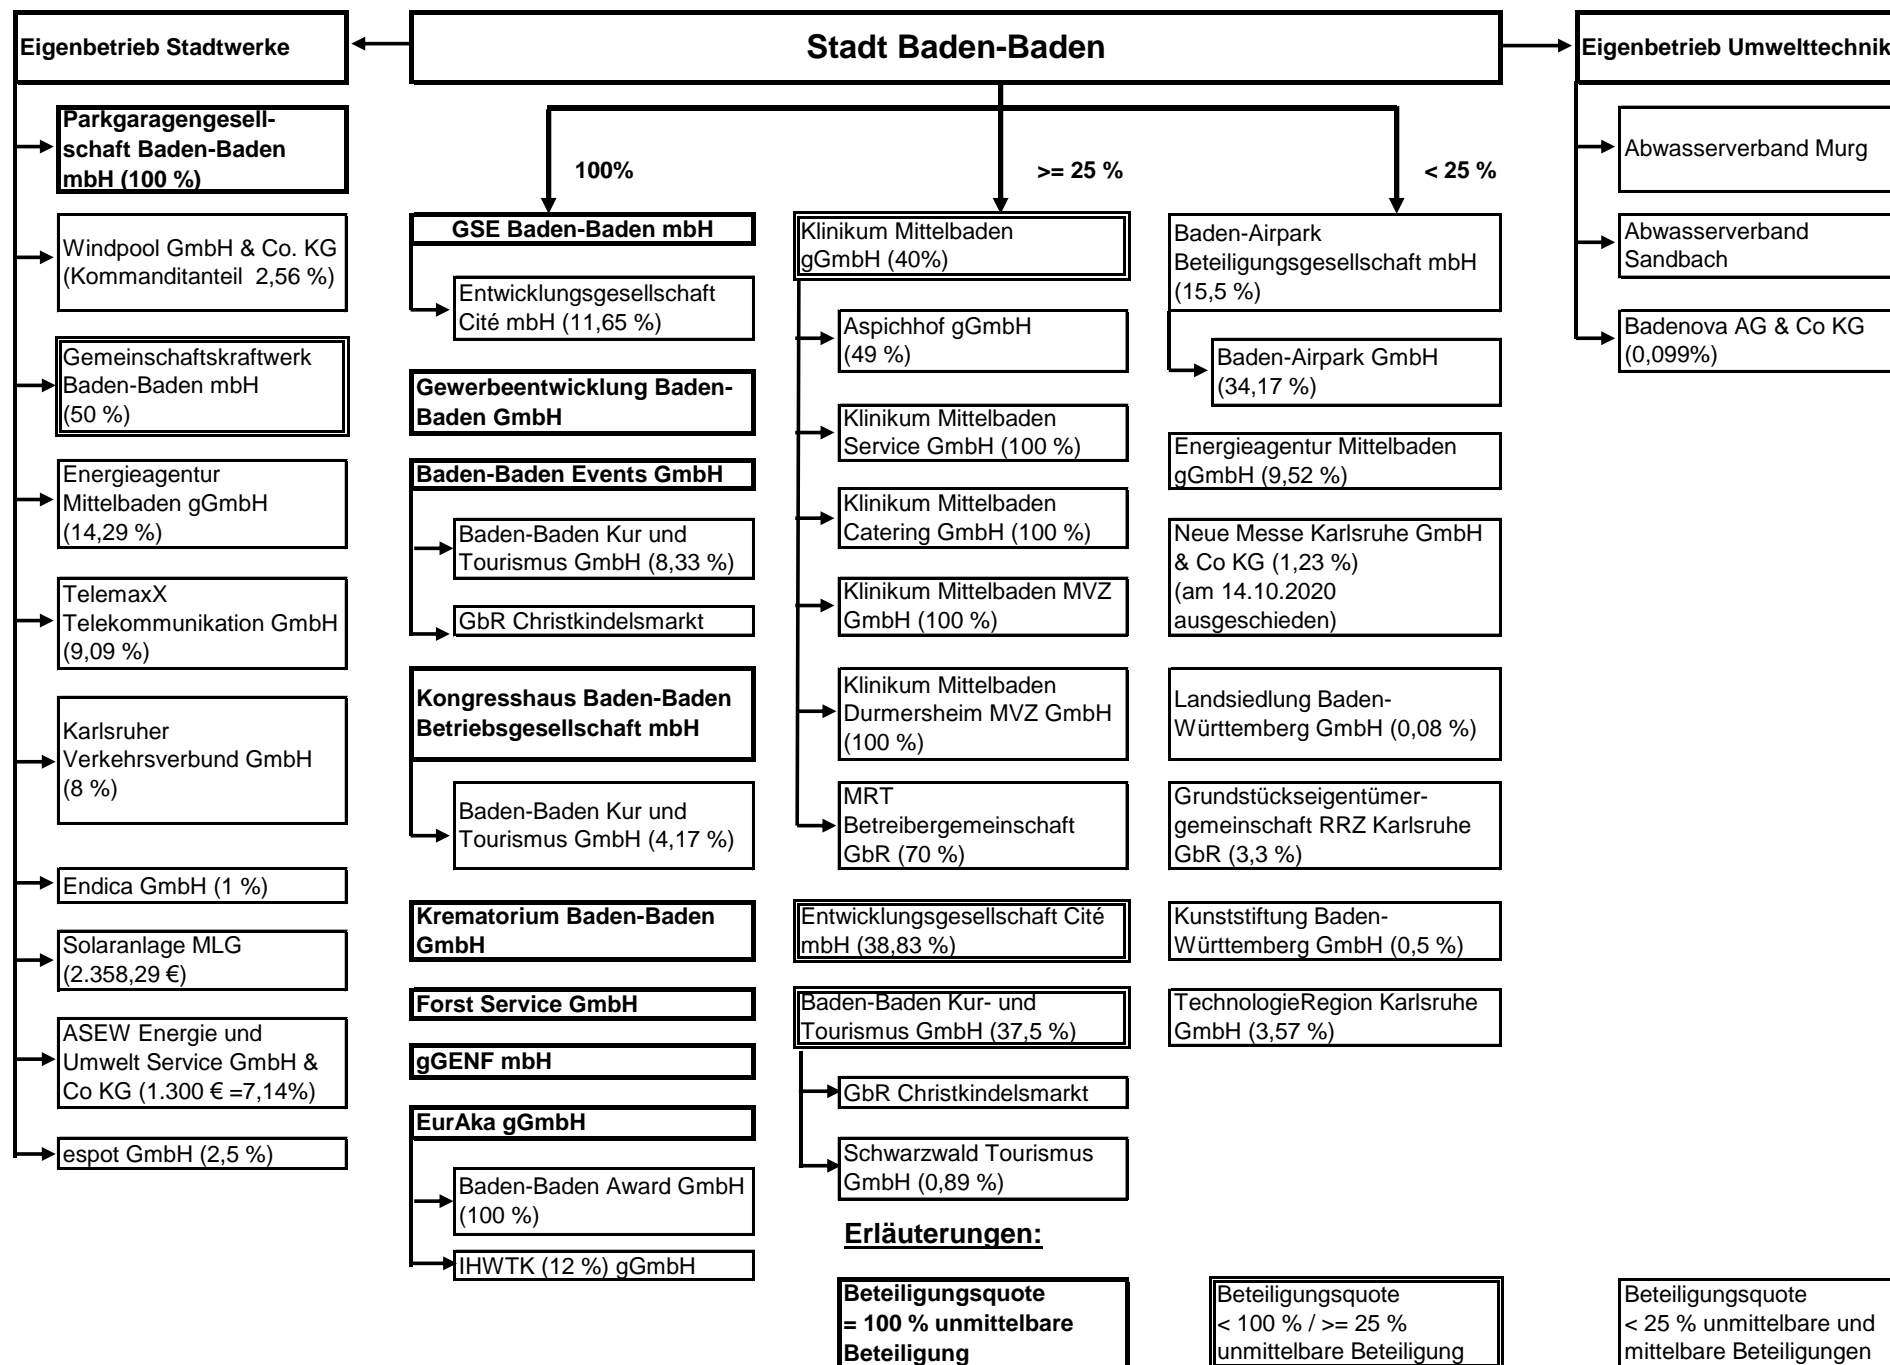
Eigenbetrieb Stadtwerke

Stadt Baden-Baden

Eigenbetrieb Umwelttechnik

Parkgaragengesellschaft Baden-Baden mbH (100 %)

Windpool GmbH & Co. KG (Kommanditanteil 2,56 %)

Gemeinschaftskraftwerk Baden-Baden mbH (50 %)

Energieagentur Mittelbaden gGmbH (14,29 %)

TelemaxX Telekommunikation GmbH (9,09 %)

Karlsruher Verkehrsverbund GmbH (8 %)

Endica GmbH (1 %)

Solaranlage MLG (2.358,29 €)

ASEW Energie und Umwelt Service GmbH & Co KG (1.300 € =7,14%)

espot GmbH (2,5 %)

100%

GSE Baden-Baden mbH

Entwicklungsgesellschaft Cité mbH (11,65 %)

Gewerbeentwicklung Baden-Baden GmbH

Baden-Baden Events GmbH

Baden-Baden Kur und Tourismus GmbH (8,33 %)

GbR Christkindelsmarkt

Kongresshaus Baden-Baden Betriebsgesellschaft mbH

Baden-Baden Kur und Tourismus GmbH (4,17 %)

Krematorium Baden-Baden GmbH

Forst Service GmbH

gGENF mbH

EurAka gGmbH

Baden-Baden Award GmbH (100 %)

IHWTK (12 %) gGmbH

>= 25 %

Klinikum Mittelbaden gGmbH (40%)

Aspichhof gGmbH (49 %)

Klinikum Mittelbaden Service GmbH (100 %)

Klinikum Mittelbaden Catering GmbH (100 %)

Klinikum Mittelbaden MVZ GmbH (100 %)

Klinikum Mittelbaden Durmersheim MVZ GmbH (100 %)

MRT Betreibergemeinschaft GbR (70 %)

Entwicklungsgesellschaft Cité mbH (38,83 %)

Baden-Baden Kur- und Tourismus GmbH (37,5 %)

GbR Christkindelsmarkt

Schwarzwald Tourismus GmbH (0,89 %)

< 25 %

Baden-Airpark Beteiligungsgesellschaft mbH (15,5 %)

Baden-Airpark GmbH (34,17 %)

Energieagentur Mittelbaden gGmbH (9,52 %)

Neue Messe Karlsruhe GmbH & Co KG (1,23 %) (am 14.10.2020 ausgeschieden)

Landsiedlung Baden-Württemberg GmbH (0,08 %)

Grundstückseigentümergemeinschaft RRZ Karlsruhe GbR (3,3 %)

Kunststiftung Baden-Württemberg GmbH (0,5 %)

TechnologieRegion Karlsruhe GmbH (3,57 %)

Abwasserverband Murg

Abwasserverband Sandbach

Badenova AG & Co KG (0,099%)

Erläuterungen:

Beteiligungsquote = 100 % unmittelbare Beteiligung

Beteiligungsquote < 100 % / >= 25 % unmittelbare Beteiligung

Beteiligungsquote < 25 % unmittelbare und mittelbare Beteiligungen